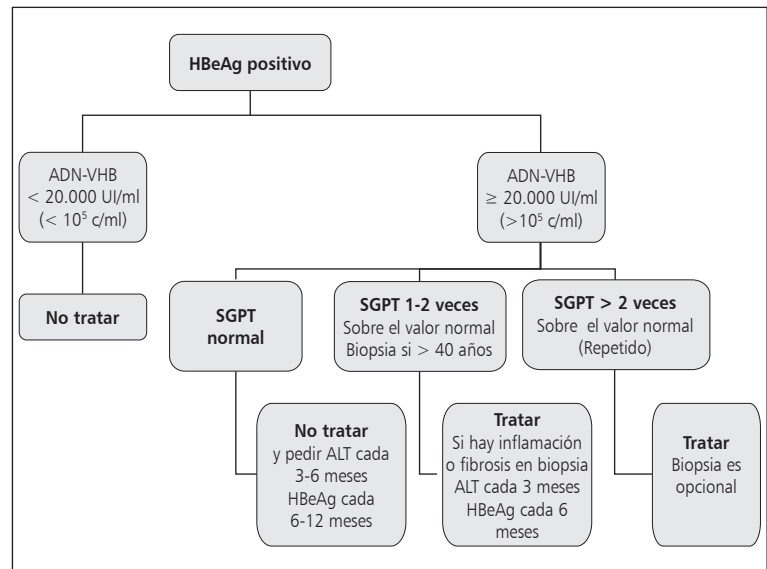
HBeAg positivo

ADN-VHB
< 20.000 UI/ml
(< $10^5$ c/ml)

ADN-VHB
≥ 20.000 UI/ml
(>$10^5$ c/ml)

No tratar

SGPT
normal

SGPT 1-2 veces
Sobre el valor normal
Biopsia si > 40 años

SGPT > 2 veces
Sobre el valor normal
(Repetido)

No tratar
y pedir ALT cada
3-6 meses
HBeAg cada
6-12 meses

Tratar
Si hay inflamación
o fibrosis en biopsia
ALT cada 3 meses
HBeAg cada 6
meses

Tratar
Biopsia es
opcional